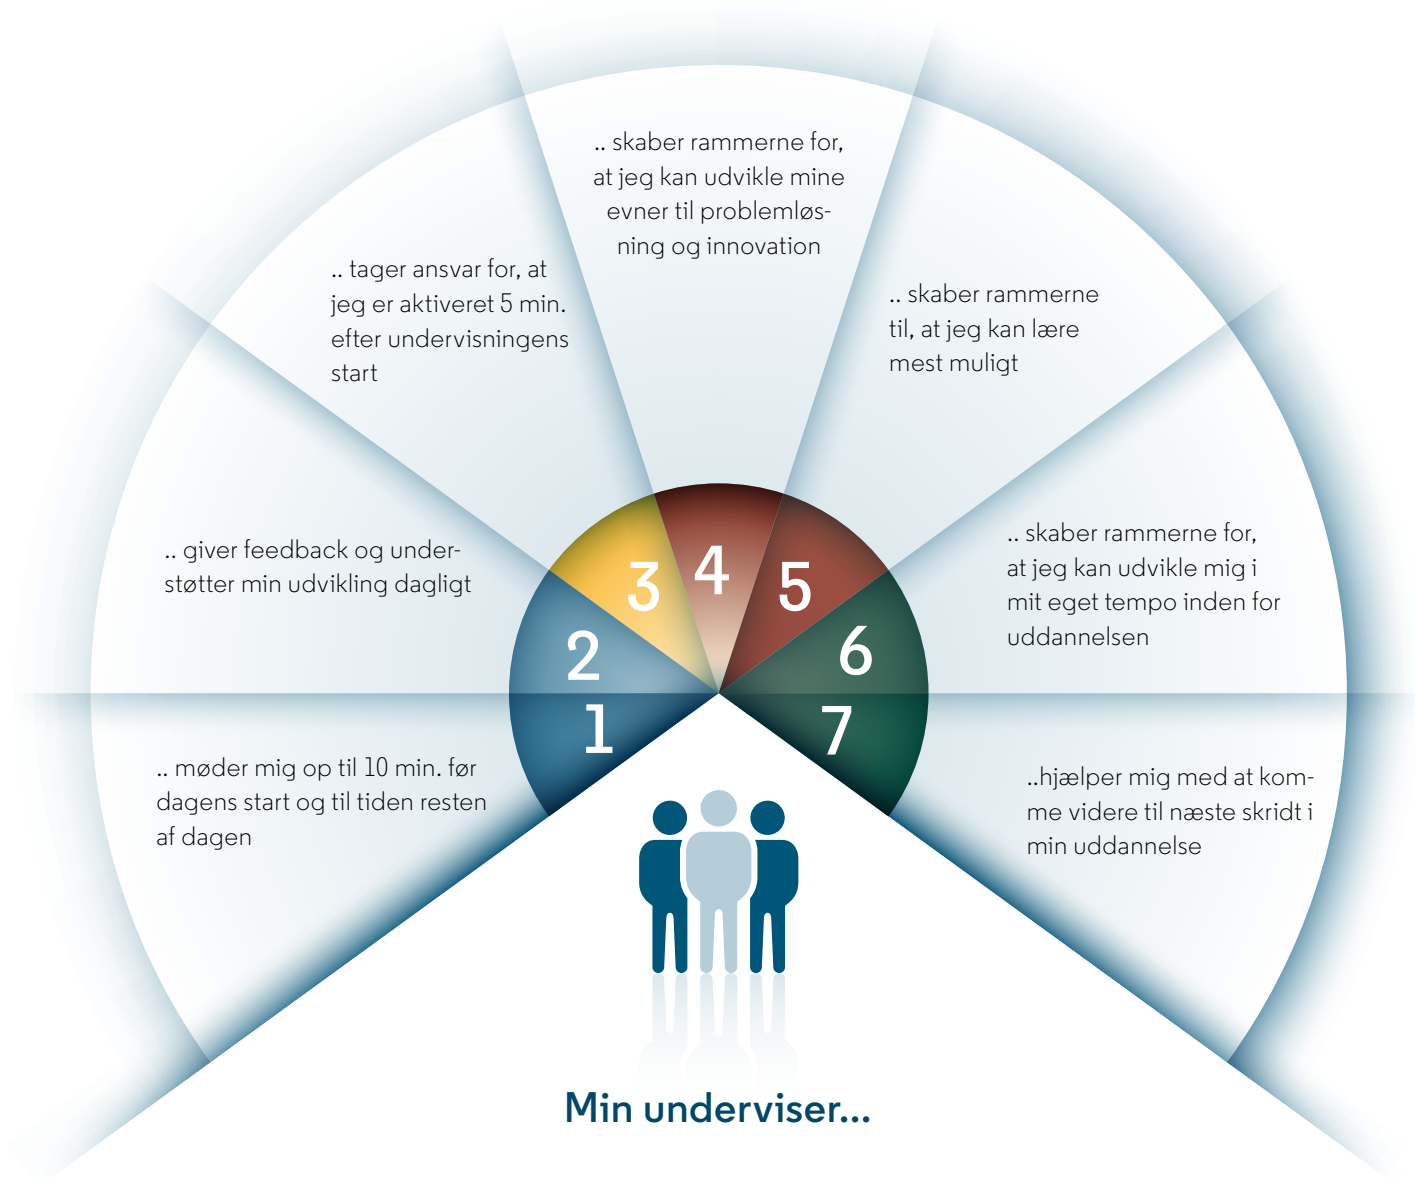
.. skaber rammerne for, at jeg kan udvikle mine evner til problemløsning og innovation

.. tager ansvar for, at jeg er aktiveret 5 min. efter undervisningens start

.. skaber rammerne til, at jeg kan lære mest muligt

.. giver feedback og understøtter min udvikling dagligt

.. skaber rammerne for, at jeg kan udvikle mig i mit eget tempo inden for uddannelsen

3 4 5

2 6

1 7

.. møder mig op til 10 min. før dagens start og til tiden resten af dagen

..hjælper mig med at komme videre til næste skridt i min uddannelse

Min underviser...